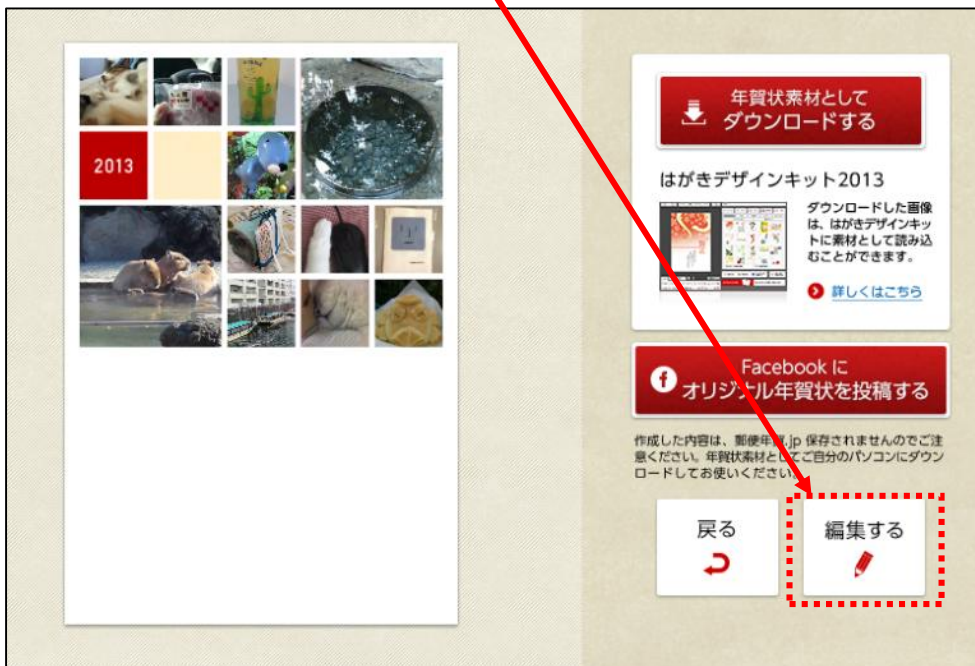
2013

年賀状素材として
ダウンロードする

はがきデザインキット2013

ダウンロードした画像は、はがきデザインキットに素材として読み込むことができます。

詳しくはこちら

Facebook に
オリジ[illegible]ル年賀状を投稿する

作成した内容は、郵便年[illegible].jp 保存されませんのでご注意ください。年賀状素材と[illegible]ご自分のパソコンにダウンロードしてお使いくださ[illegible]

戻る

編集する